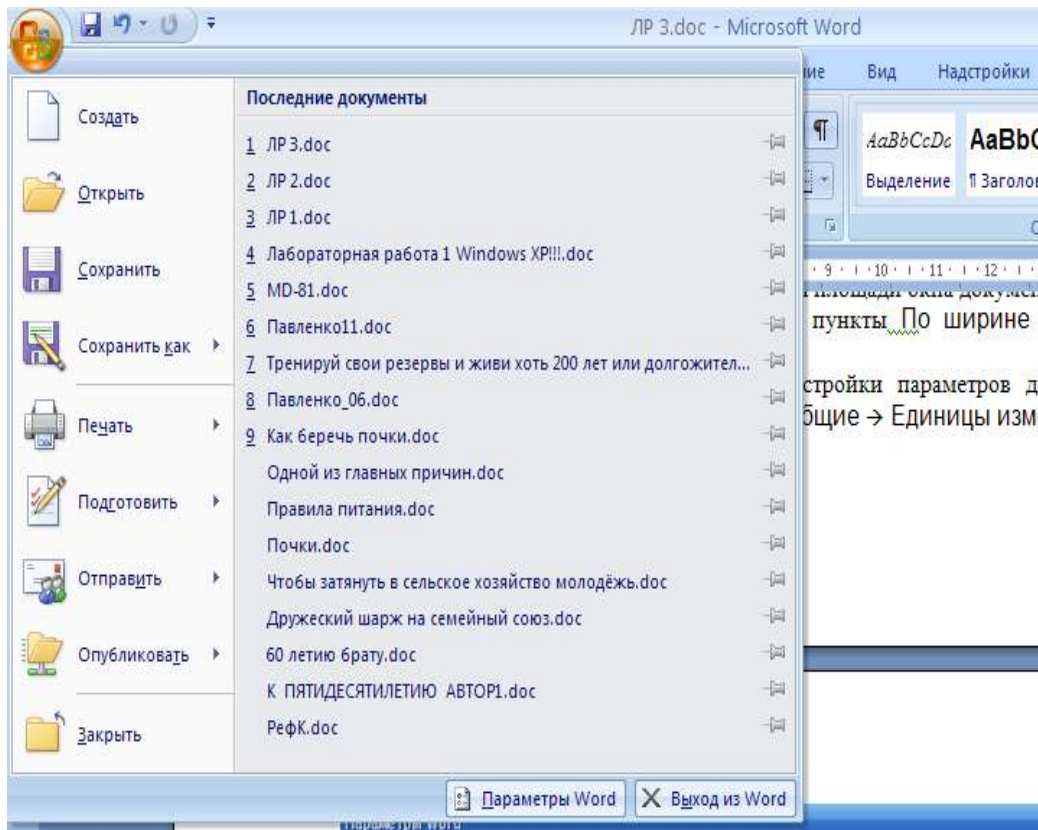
ЛР 3.doc - Microsoft Word

ие Вид Надстройки

Создать

Открыть

Сохранить

Сохранить как

Печать

Подготовить

Отправить

Опубликовать

Закрыть

Последние документы

1 ЛР 3.doc
2 ЛР 2.doc
3 ЛР 1.doc
4 Лабораторная работа 1 Windows XP!!!.doc
5 MD-81.doc
6 Павленко11.doc
7 Тренируй свои резервы и живи хоть 200 лет или долгожител...
8 Павленко_06.doc
9 Как беречь почки.doc
Одной из главных причин.doc
Правила питания.doc
Почки.doc
Чтобы затянуть в сельское хозяйство молодёжь.doc
Дружеский шарж на семейный союз.doc
60 летию братy.doc
К ПЯТИДЕСЯТИЛЕТИЮ АВТОР1.doc
РефК.doc

Параметры Word
Выход из Word

AaBbCcDc AaBbC
Выделение ¶ Заголов

9 · 10 · 11 · 12

пункты По ширине

стройки параметров д
бщие → Единицы изм